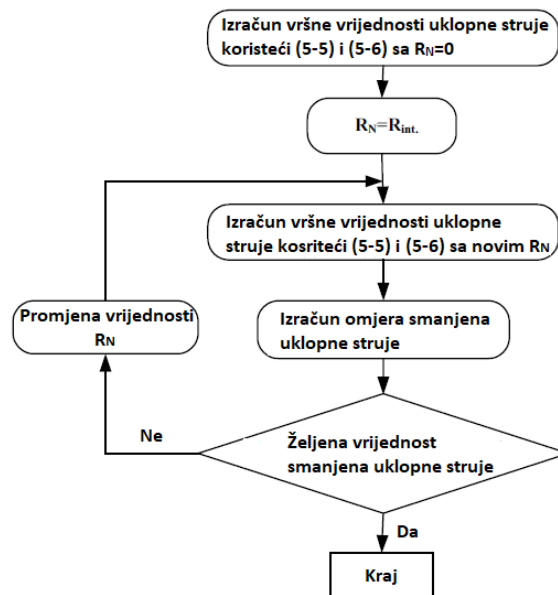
Izračun vršne vrijednosti uklopne struje koristeći (5-5) i (5-6) sa $R_N$=0

$R_N$=$R_{int.}$

Izračun vršne vrijednosti uklopne struje kosriteći (5-5) i (5-6) sa novim $R_N$

Promjena vrijednosti $R_N$

Izračun omjera smanjena uklopne struje

Ne

Željena vrijednost smanjena uklopne struje

Da

Kraj